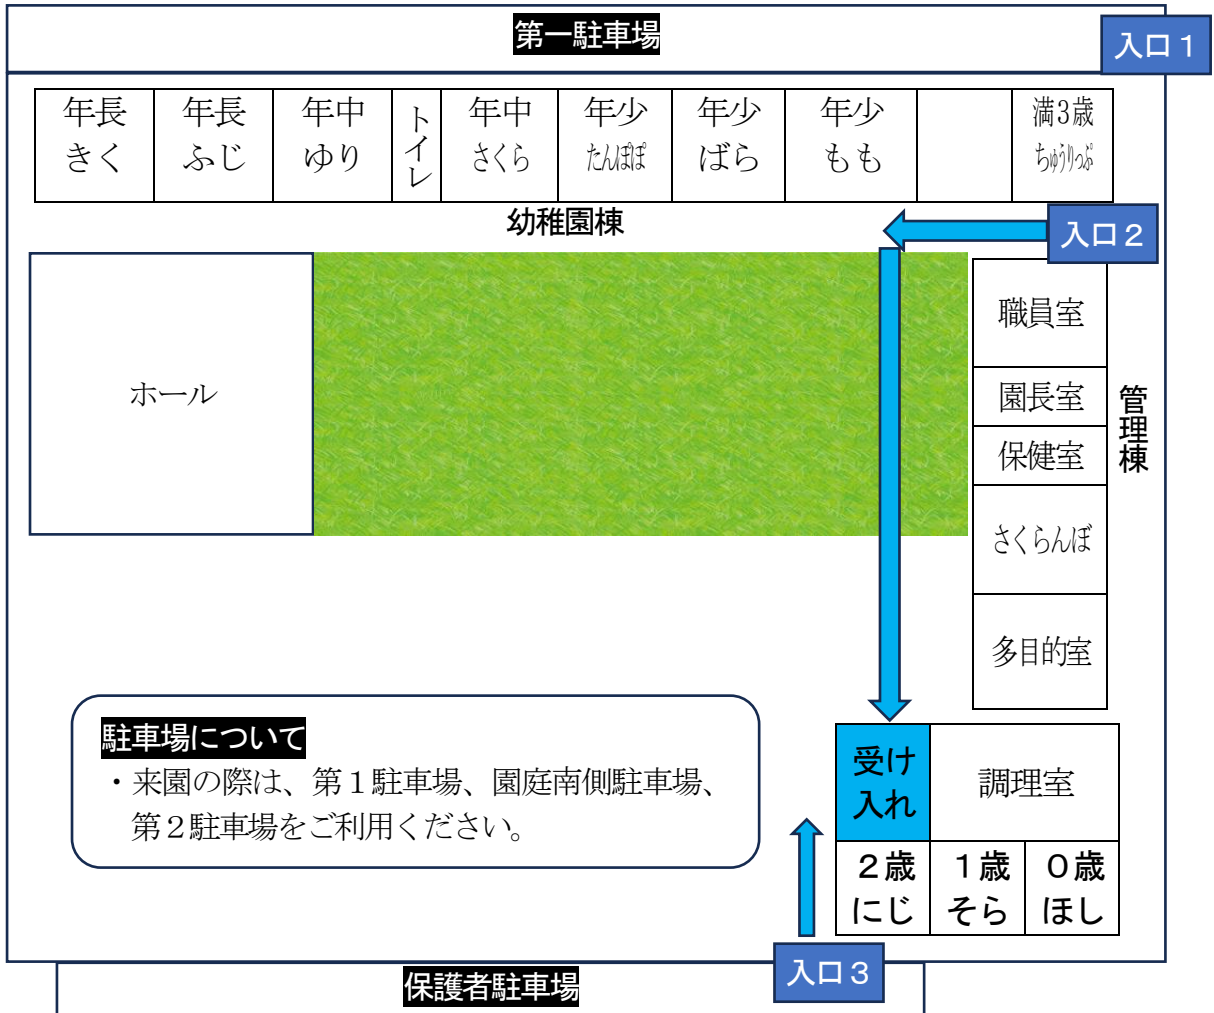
第一駐車場

入口１

| 年長 きく | 年長 ふじ | 年中 ゆり | トイレ | 年中 さくら | 年少 たんぽぽ | 年少 ばら | 年少 もも | | 満3歳 ちゅうりっぷ |
|---|---|---|---|---|---|---|---|---|---|

幼稚園棟

入口２

ホール

職員室
園長室
保健室
さくらんぼ
多目的室

管理棟

駐車場について
・来園の際は、第１駐車場、園庭南側駐車場、第２駐車場をご利用ください。

受け入れ
調理室

| ２歳 にじ | １歳 そら | ０歳 ほし |
|---|---|---|

入口３

保護者駐車場